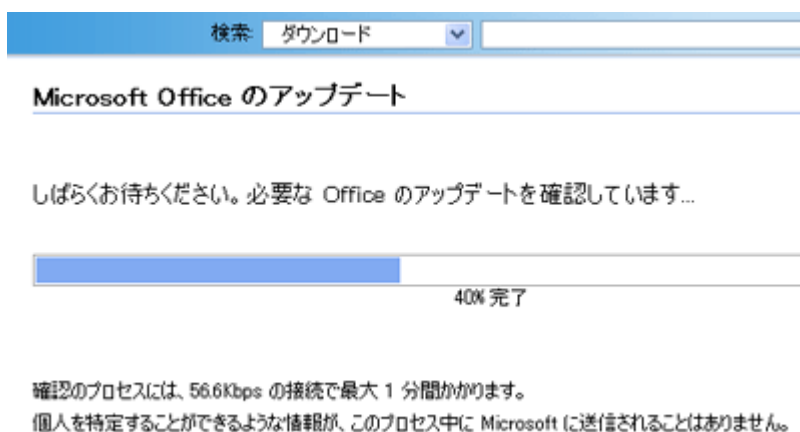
検索 ダウンロード

Microsoft Office のアップデート

しばらくお待ちください。必要な Office のアップデートを確認しています...

40% 完了

確認のプロセスには、56.6Kbps の接続で最大 1 分間かかります。
個人を特定することができるような情報が、このプロセス中に Microsoft に送信されることはありません。